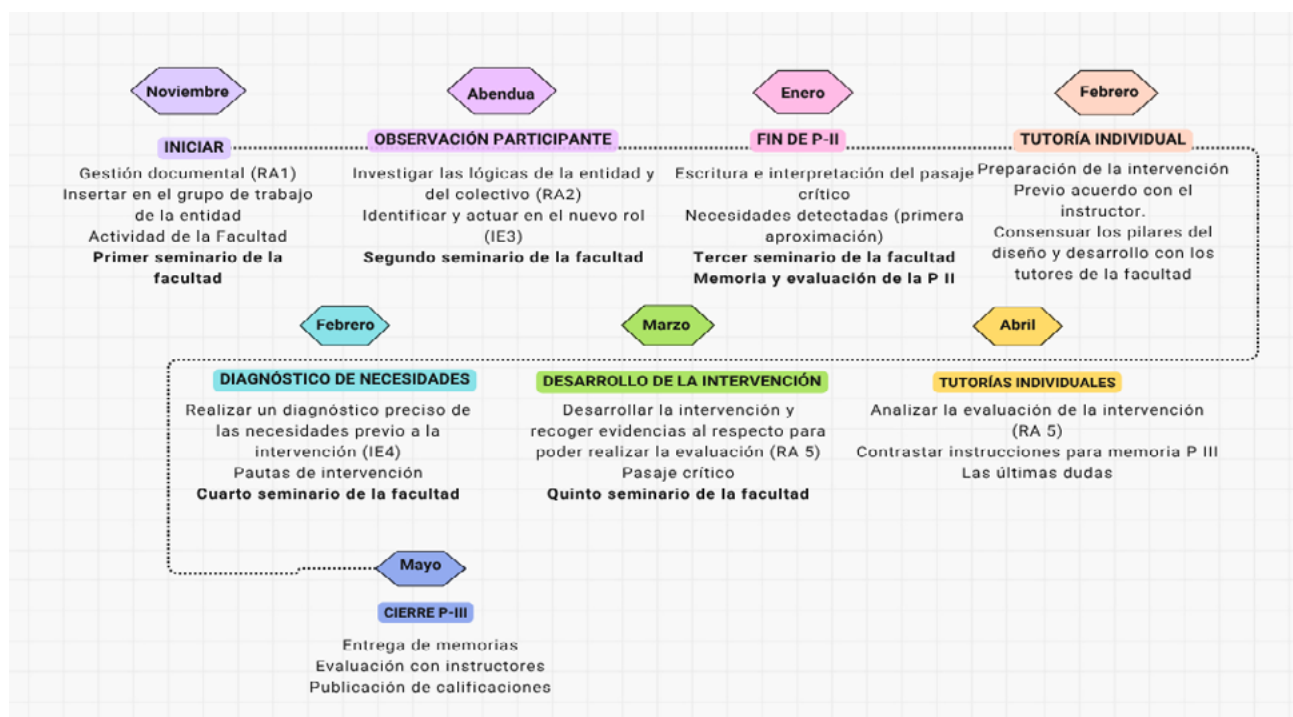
Noviembre

INICIAR

Gestión documental (RA1)
Insertar en el grupo de trabajo de la entidad
Actividad de la Facultad
**Primer seminario de la facultad**

Abendua

OBSERVACIÓN PARTICIPANTE

Investigar las lógicas de la entidad y del colectivo (RA2)
Identificar y actuar en el nuevo rol (IE3)
**Segundo seminario de la facultad**

Enero

FIN DE P-II

Escritura e interpretación del pasaje crítico
Necesidades detectadas (primera aproximación)
**Tercer seminario de la facultad**
**Memoria y evaluación de la P II**

Febrero

TUTORÍA INDIVIDUAL

Preparación de la intervención
Previo acuerdo con el instructor.
Consensuar los pilares del diseño y desarrollo con los tutores de la facultad

Febrero

DIAGNÓSTICO DE NECESIDADES

Realizar un diagnóstico preciso de las necesidades previo a la intervención (IE4)
Pautas de intervención
**Cuarto seminario de la facultad**

Marzo

DESARROLLO DE LA INTERVENCIÓN

Desarrollar la intervención y recoger evidencias al respecto para poder realizar la evaluación (RA 5)
Pasaje crítico
**Quinto seminario de la facultad**

Abril

TUTORÍAS INDIVIDUALES

Analizar la evaluación de la intervención (RA 5)
Contrastar instrucciones para memoria P III
Las últimas dudas

Mayo

CIERRE P-III

Entrega de memorias
Evaluación con instructores
Publicación de calificaciones